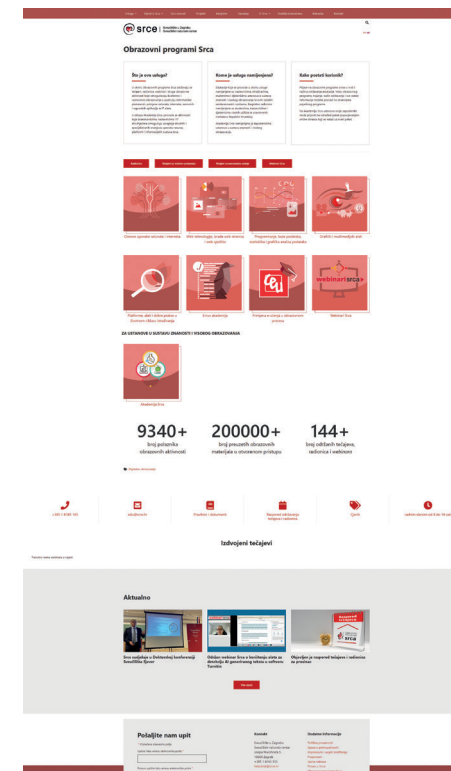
srce Sveučilište u Zagrebu Sveučilišni računski centar

Obrazovni programi Srca

Što je ova usluga?

Komu je usluga namijenjena?

Kako postati korisnik?

Webinari Srca

Obrazovni programi računanje i interneta

Web tehnologije, izrada web stranica i web grafika

Programiranje, baze podataka, statistika i grafička analiza podataka

Uredski i multimedijski alati

Platforme i alati i Srčevi podsustavi u Središnjem i Misija i obrazovanje

Srce edukacije

Primjena računala u obrazovnom procesu

webinari srca

Webinari Srca

ZA USTANOVE U SUSTAVU ZNANOSTI I VISOKOG OBRAZOVANJA

Akademija Srca

9340+
broj polaznika obrazovnih aktivnosti

200000+
broj preuzetih obrazovnih materijala u otvorenom pristupu

144+
broj održanih tečajeva, radionica i webinara

Izdvojeni tečajevi

Aktualno

Više vijesti

Pošaljite nam upit

Kontakt

Dodatne informacije